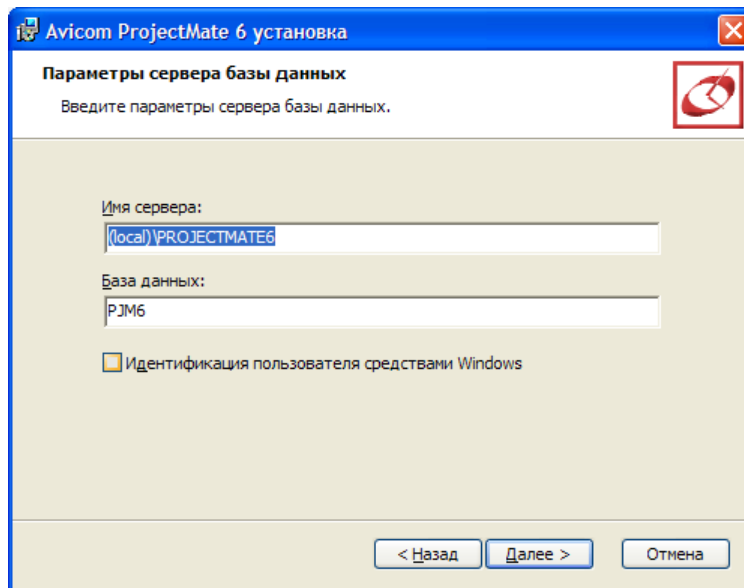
Avicom ProjectMate 6 установка

Параметры сервера базы данных

Введите параметры сервера базы данных.

Имя сервера:

(local)\PROJECTMATE6

База данных:

PJM6

Идентификация пользователя средствами Windows

< Назад

Далее >

Отмена